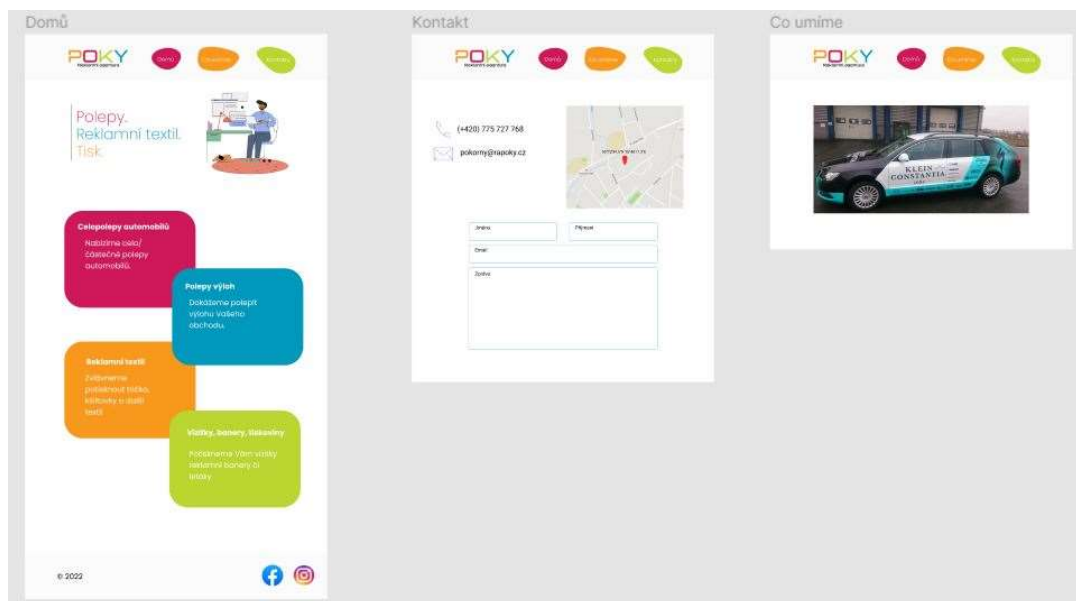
Domů

POKY
Reklamní agentura

Domů
Co umíme
Kontakty

Polepy.
Reklamní textil.
Tisk.

Celopolepy automobilů
Nabízíme celo/částečné polepy automobilů.

Polepy výloh
Dokážeme polepit výlohu Vašeho obchodu.

Reklamní textil
Zvýšeneme potisknout tričko, kšiltovky a další textil.

Vizitky, banery, tiskoviny
Potiskneme Vám vizitky reklamní banery či letáky

© 2022

Kontakt

POKY
Reklamní agentura

Domů
Co umíme
Kontakty

(+420) 775 727 768

pokorny@rapoky.cz

Jméno
Příjmení
Email
Zpráva

Co umíme

POKY
Reklamní agentura

Domů
Co umíme
Kontakty

KLEIN
CONSTANTIA